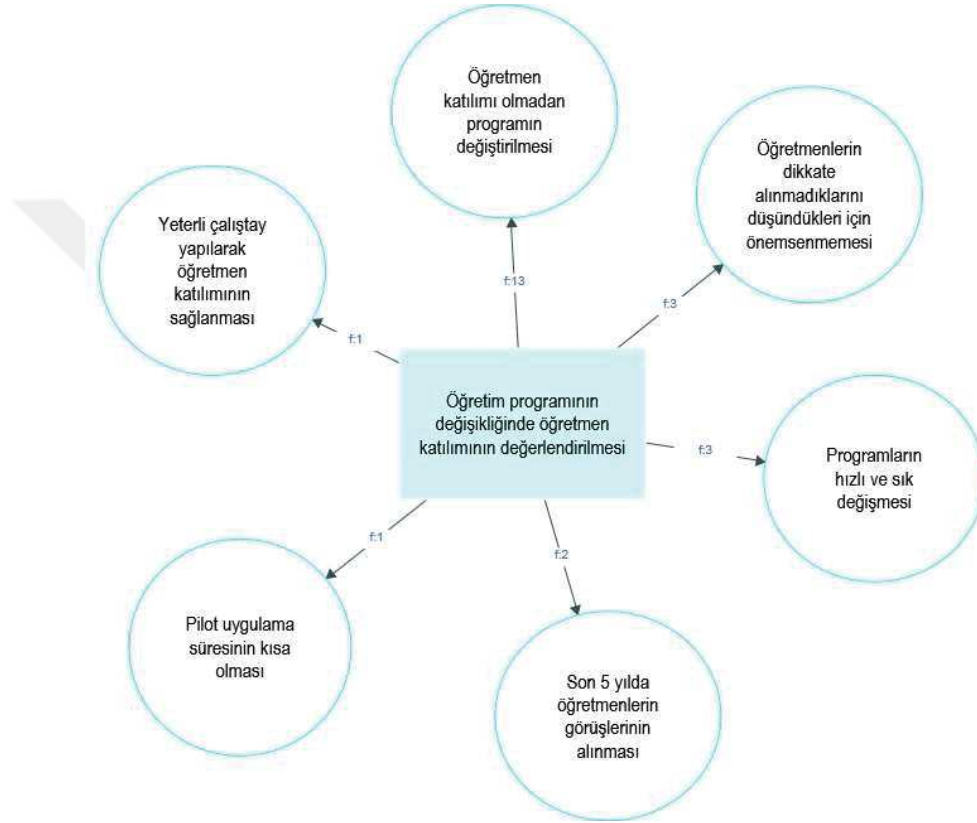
Öğretmen katılımı olmadan programın değiştirilmesi

Öğretmenlerin dikkate alınmadıklarını düşündükleri için önemsenmemesi

Yeterli çalıştay yapılarak öğretmen katılımının sağlanması

f:13

f:3

f:1

Öğretim programının değişikliğinde öğretmen katılımının değerlendirilmesi

f:3

Programların hızlı ve sık değişmesi

f:1

f:2

Pilot uygulama süresinin kısa olması

Son 5 yılda öğretmenlerin görüşlerinin alınması